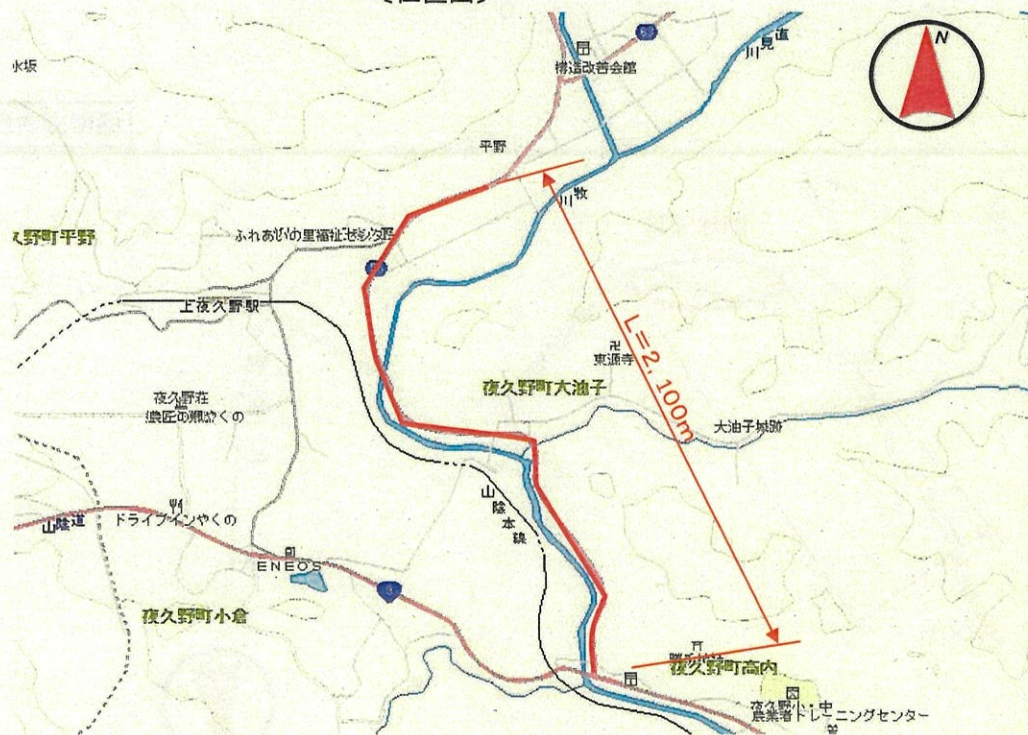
水坂

構造改善会館

川見道

N

平野

川牧

久野町平野

ふれあいの里福祉センター

上夜久野駅

L=2,100m

東源寺

夜久野町大油子

夜久野荘
農匠の郷やくの

大油子城跡

山陰道

ドライブインやくの

山陰本線

ENEOS

夜久野町小倉

夜久野町高内

夜久野小・中
農業者トレーニングセンター